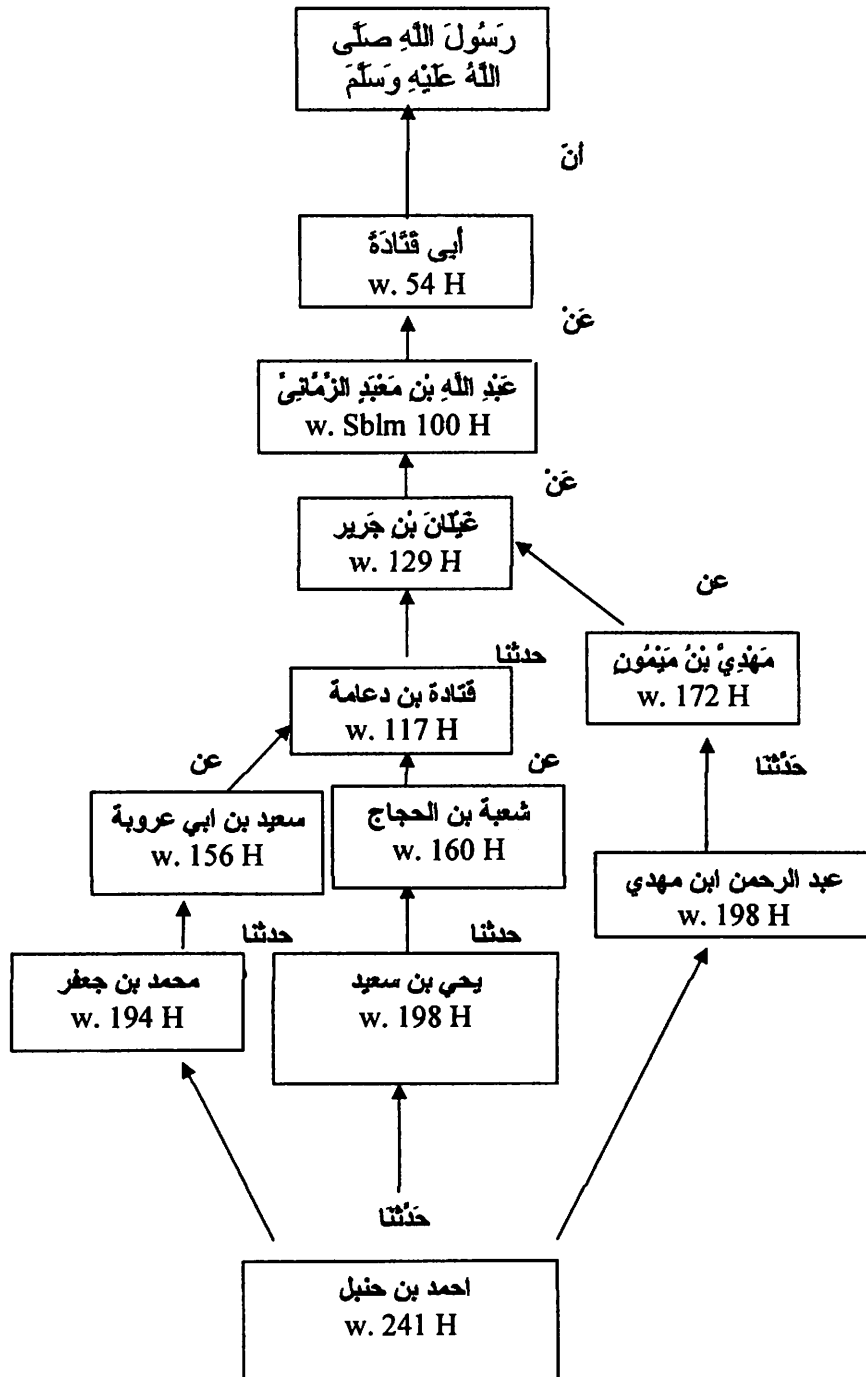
رَسُولَ اللَّهِ صَلَّى اللَّهُ عَلَيْهِ وَسَلَّمَ

أنَّ

أبِى قَتَادَةَ
w. 54 H

عَنْ

عَبْدِ اللَّهِ بْنِ مَعْبَدٍ الزِّمَّانِيِّ
w. Sblm 100 H

عَنْ

غَيْلَانَ بْنِ جَرِيرٍ
w. 129 H

عن

حدثنا

مَهْدِيُّ بْنُ مَيْمُونٍ
w. 172 H

قتادة بن دعامة
w. 117 H

عن

عن

حَدَّثَنَا

سعيد بن ابي عروبة
w. 156 H

شعبة بن الحجاج
w. 160 H

عبد الرحمن ابن مهدي
w. 198 H

حدثنا

حدثنا

محمد بن جعفر
w. 194 H

يحي بن سعيد
w. 198 H

حَدَّثَنَا

احمد بن حنبل
w. 241 H